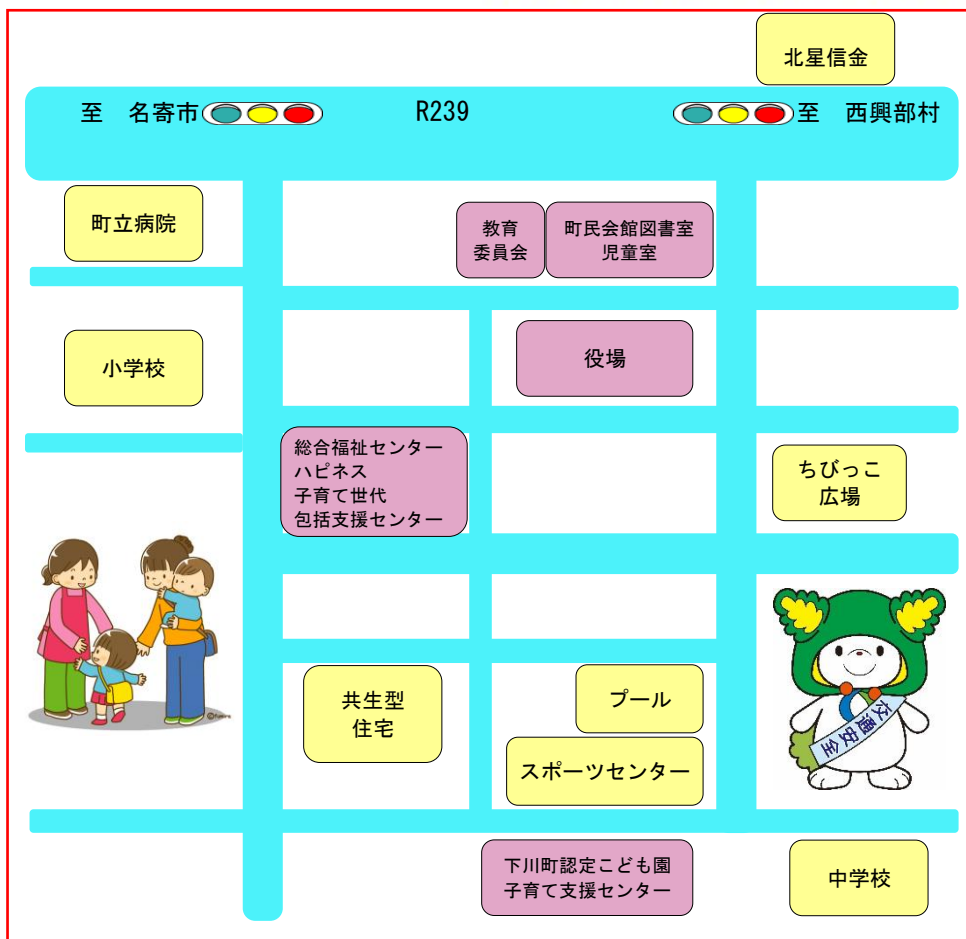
北星信金

至　名寄市

R239

至　西興部村

町立病院

教育委員会

町民会館図書室
児童室

小学校

役場

総合福祉センター
ハピネス
子育て世代
包括支援センター

ちびっこ
広場

共生型
住宅

プール

スポーツセンター

交通安全

下川町認定こども園
子育て支援センター

中学校